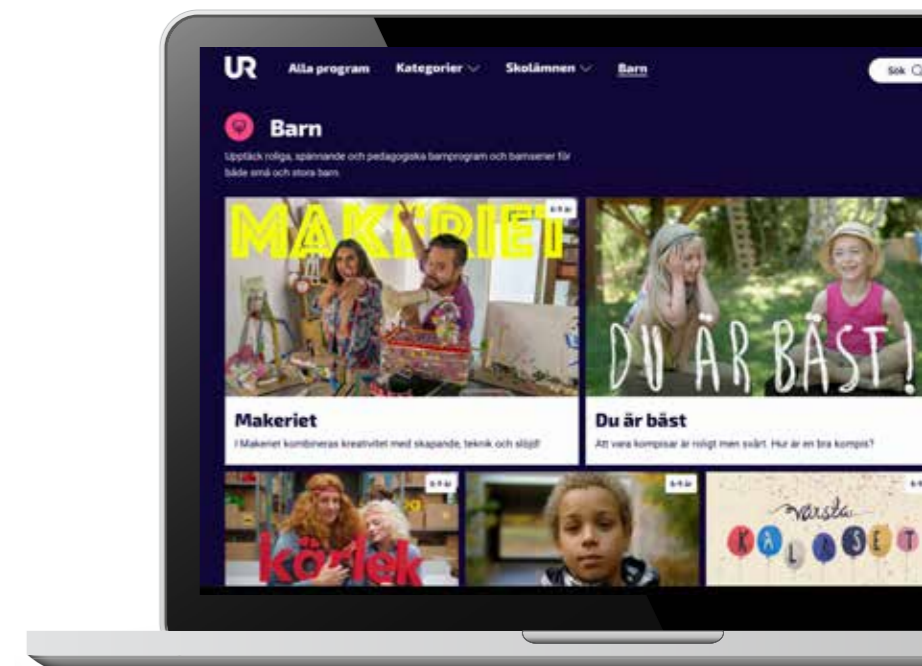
UR Alla program Kategorier Skolämnen Barn Sök

Barn

Upptäck roliga, spännande och pedagogiska barnprogram och barnserier för både små och stora barn.

6-9 år

MAKERIET

DU ÄR BÄST!

Makeriet

I Makeriet kombineras kreativitet med skapande, teknik och slöjd!

Du är bäst

Att vara kompisar är roligt men svårt. Hur är en bra kompis?

6-9 år

körlek

6-9 år

6-9

Värsta KALASET